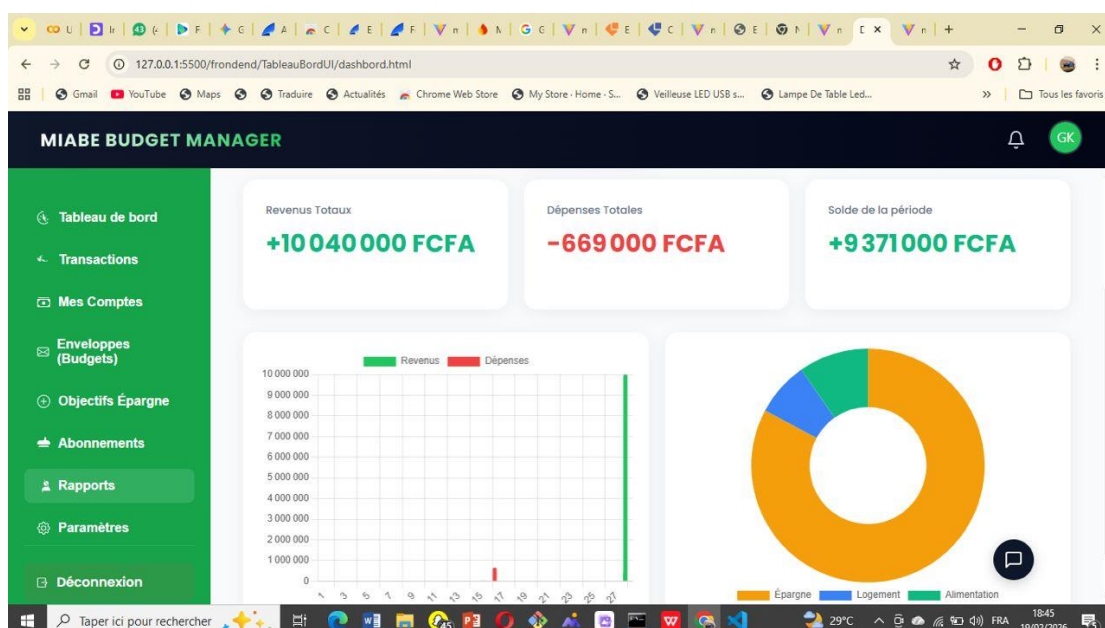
127.0.0.1:5500/frontend/TableauBordUI/dashbord.html

Gmail YouTube Maps Traduire Actualités Chrome Web Store My Store · Home · S... Veilleuse LED USB s... Lampe De Table Led... Tous les favoris

MIABE BUDGET MANAGER

GK

Tableau de bord
Transactions
Mes Comptes
Enveloppes (Budgets)
Objectifs Épargne
Abonnements
Rapports
Paramètres
Déconnexion

Revenus Totaux
+10 040 000 FCFA

Dépenses Totales
-669 000 FCFA

Solde de la période
+9 371 000 FCFA

Revenus Dépenses

10 000 000
9 000 000
8 000 000
7 000 000
6 000 000
5 000 000
4 000 000
3 000 000
2 000 000
1 000 000
0

1 3 5 7 9 11 13 15 17 19 21 23 25 27

Épargne Logement Alimentation

Taper ici pour rechercher
29°C FRA 18:45 10/02/2026